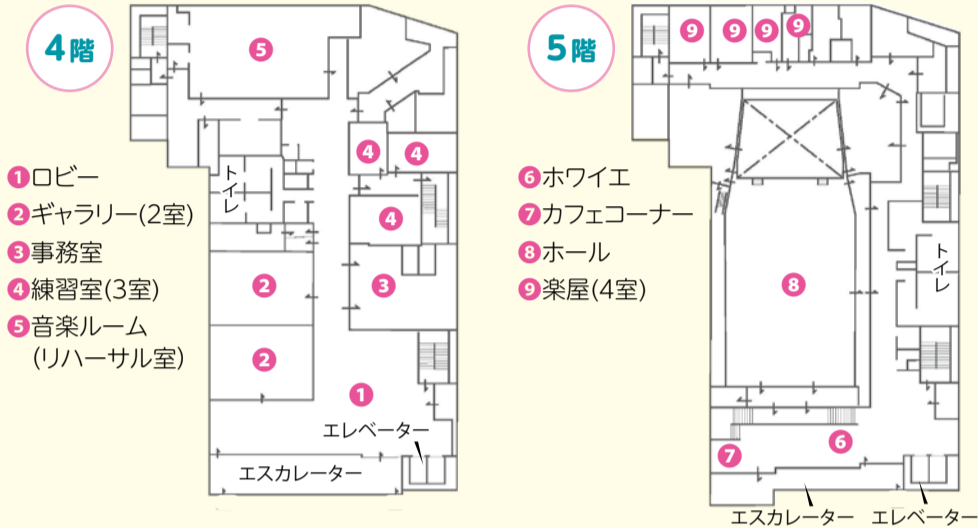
4階

5

4 4

トイレ

4

2

3

2

1

エレベーター

エスカレーター

1ロビー
2ギャラリー(2室)
3事務室
4練習室(3室)
5音楽ルーム
(リハーサル室)

5階

9 9 9 9

6ホワイエ
7カフェコーナー
8ホール
9楽屋(4室)

トイレ

8

7

6

エスカレーター

エレベーター